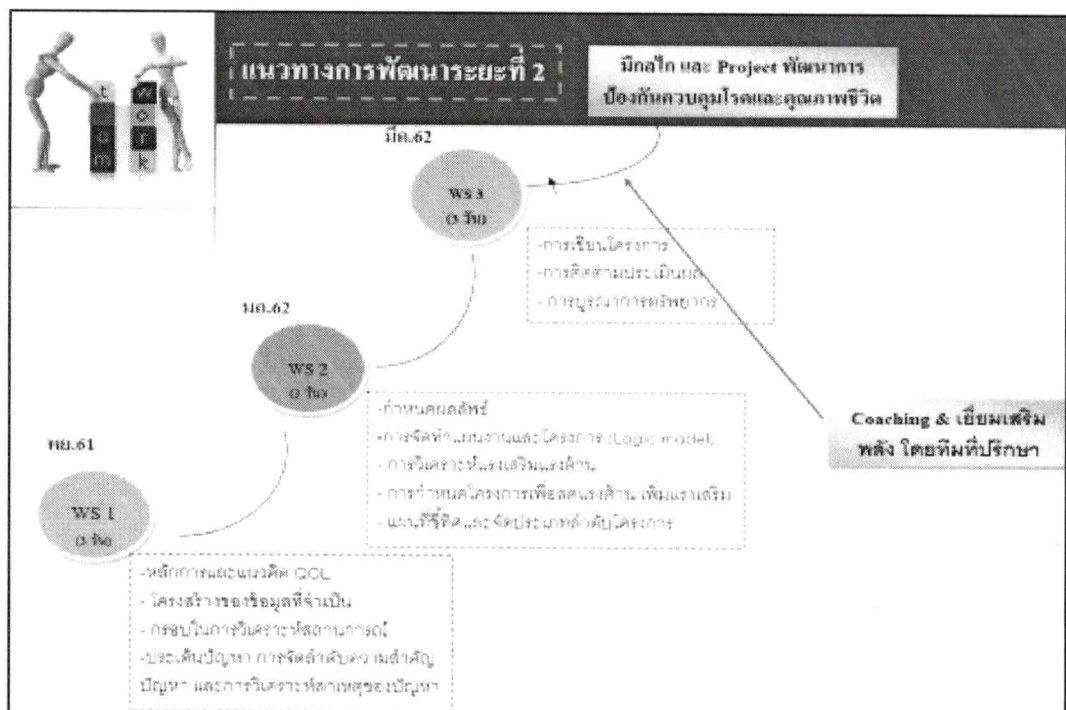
t e a m
w o r k

แนวทางการพัฒนาระยะที่ 2

มีกลไก และ Project พัฒนาการป้องกันควบคุมโรคและคุณภาพชีวิต

มี.ค.62

WS 3
(3 วัน)

-การเขียนโครงการ
-การติดตามประเมินผล
- การบูรณาการทรัพยากร

ม.ค.62

WS 2
(3 วัน)

-กำหนดผลลัพธ์
-การจัดทำแผนงานและโครงการ (Logic model)
- การวิเคราะห์แรงเสริมแรงต้าน
- การกำหนดโครงการเพื่อลดแรงต้าน เพิ่มแรงเสริม
- แนวคิดและจัดประมาทลำดับโครงการ

Coaching & เยี่ยมเสริมพลัง โดยทีมที่ปรึกษา

พย.61

WS 1
(3 วัน)

-หลักการและแนวคิด QOL
- โครงสร้างของข้อมูลที่จำเป็น
- กระบวนการวิเคราะห์สถานการณ์
-ประเด็นปัญหา การจัดลำดับความสำคัญปัญหา และการวิเคราะห์สาเหตุของปัญหา